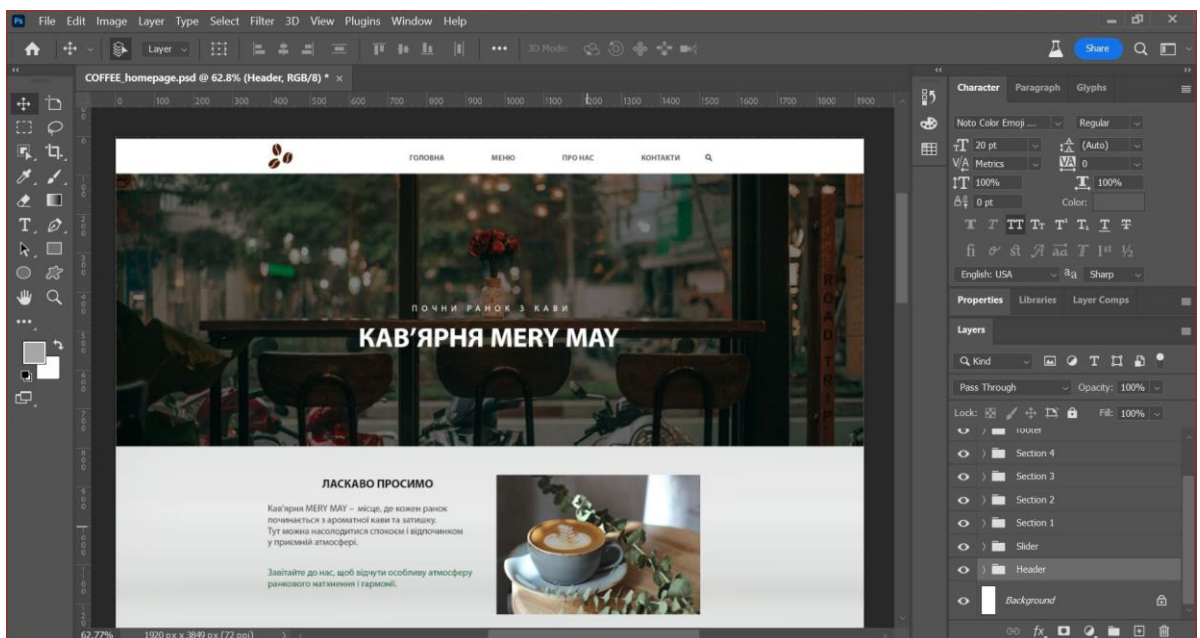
Ps File Edit Image Layer Type Select Filter 3D View Plugins Window Help

Layer

3D Mode:

Share

COFFEE_homepage.psd @ 62.8% (Header, RGB/8) * ×

0 100 200 300 400 500 600 700 800 900 1000 1100 1200 1300 1400 1500 1600 1700 1800 1900

ГОЛОВНА МЕНЮ ПРО НАС КОНТАКТИ

ПОЧНИ РАНОК З КАВИ

КАВ'ЯРНЯ MERY MAY

ЛАСКАВО ПРОСИМО

Кав'ярня MERY MAY – місце, де кожен ранок починається з ароматної кави та затишку. Тут можна насолодитися спокоєм і відпочинком у приємній атмосфері.

Завітайте до нас, щоб відчути особливу атмосферу ранкового натхнення і гармонії.

62.77% 1920 px x 3849 px (72 ppi)

Character Paragraph Glyphs

Noto Color Emoji ... Regular

20 pt (Auto)

Metrics 0

100% 100%

0 pt Color:

English: USA aa Sharp

Properties Libraries Layer Comps

Layers

Kind

Pass Through Opacity: 100%

Lock: Fill: 100%

Footer

Section 4

Section 3

Section 2

Section 1

Slider

Header

Background